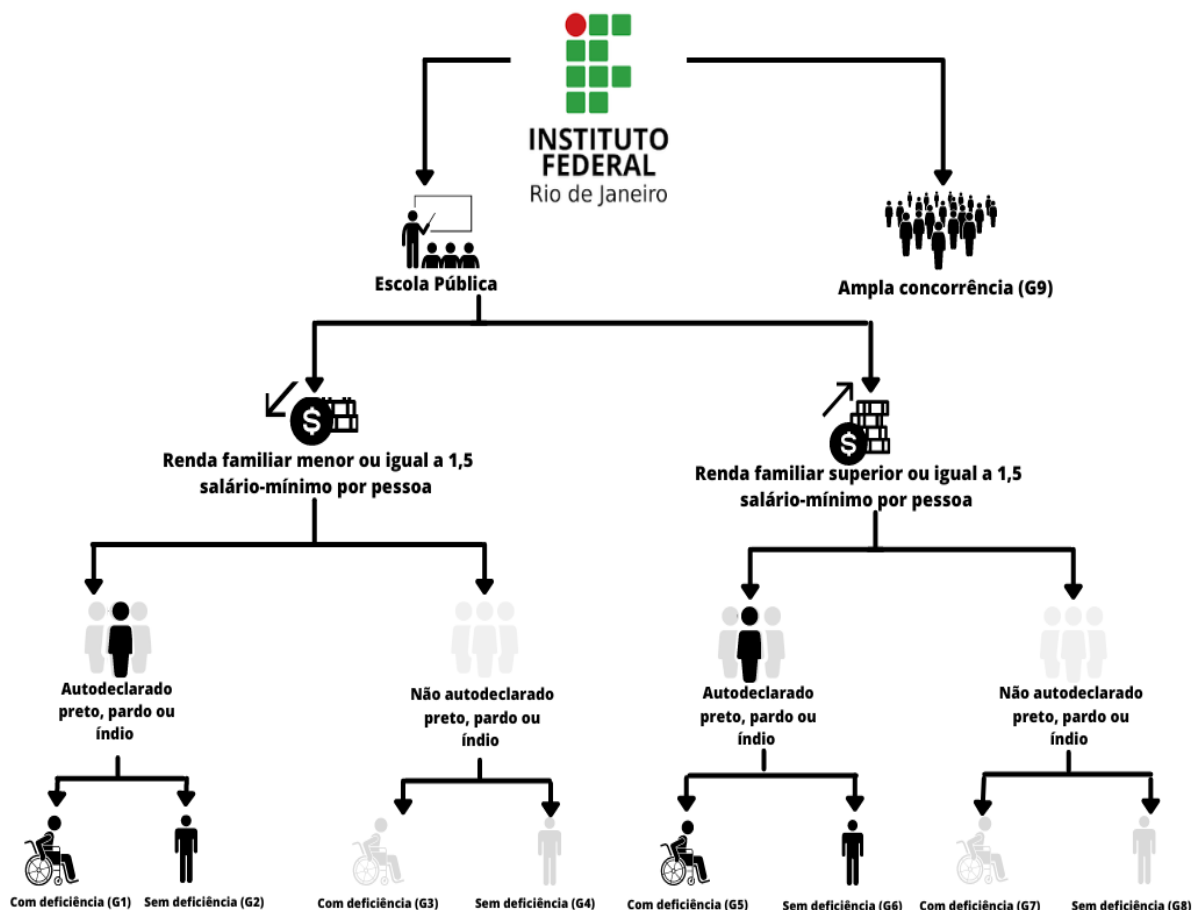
INSTITUTO FEDERAL
Rio de Janeiro

Escola Pública

Ampla concorrência (G9)

Renda familiar menor ou igual a 1,5 salário-mínimo por pessoa

Renda familiar superior ou igual a 1,5 salário-mínimo por pessoa

Autodeclarado preto, pardo ou índio

Não autodeclarado preto, pardo ou índio

Autodeclarado preto, pardo ou índio

Não autodeclarado preto, pardo ou índio

Com deficiência (G1)
Sem deficiência (G2)
Com deficiência (G3)
Sem deficiência (G4)
Com deficiência (G5)
Sem deficiência (G6)
Com deficiência (G7)
Sem deficiência (G8)